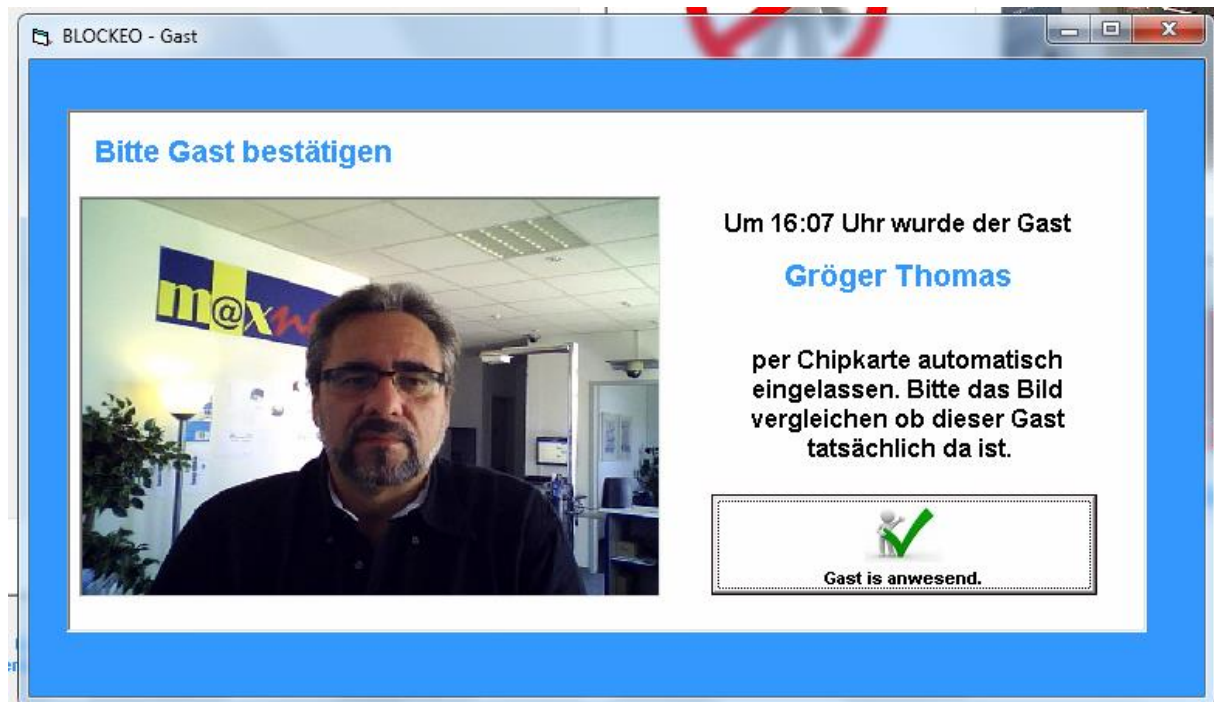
BLOCKEO - Gast

Bitte Gast bestätigen

m@xw

Um 16:07 Uhr wurde der Gast

Gröger Thomas

per Chipkarte automatisch eingelassen. Bitte das Bild vergleichen ob dieser Gast tatsächlich da ist.

Gast is anwesend.